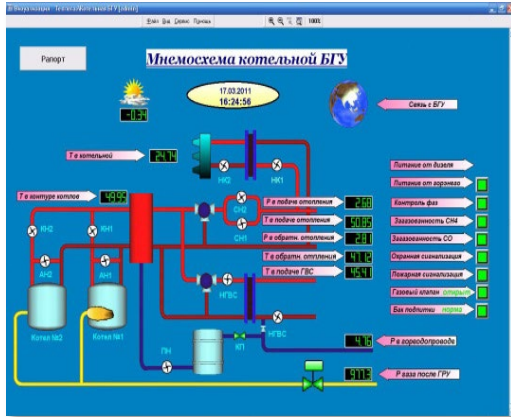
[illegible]

Файл Вид Сервис Помощь 100%

Рапорт

Мнемосхема котельной БГУ

17.03.2011
16:24:56

-0.4

Связь с БГУ

T в котельной 24.4

НК2 НК1

T в контуре котлов 48.9

КН2 КН1

АН2 АН1

СН2 СН1

P в подаче отопления 2.6

T в подаче отопления 50.6

P в обратн. отопления 2.1

T в обратн. отопления 41.2

T в подаче ГВС 45.4

НГВС НГВС

Котел №2 Котел №1

ПН КП

Питание от дизеля

Питание от городского

Контроль фаз

Загазованность CH4

Загазованность CO

Охранная сигнализация

Пожарная сигнализация

Газовый клапан открыт

Бак подпитки норма

P в городоводопроводе 4.6

P газа после ГРУ 97.3